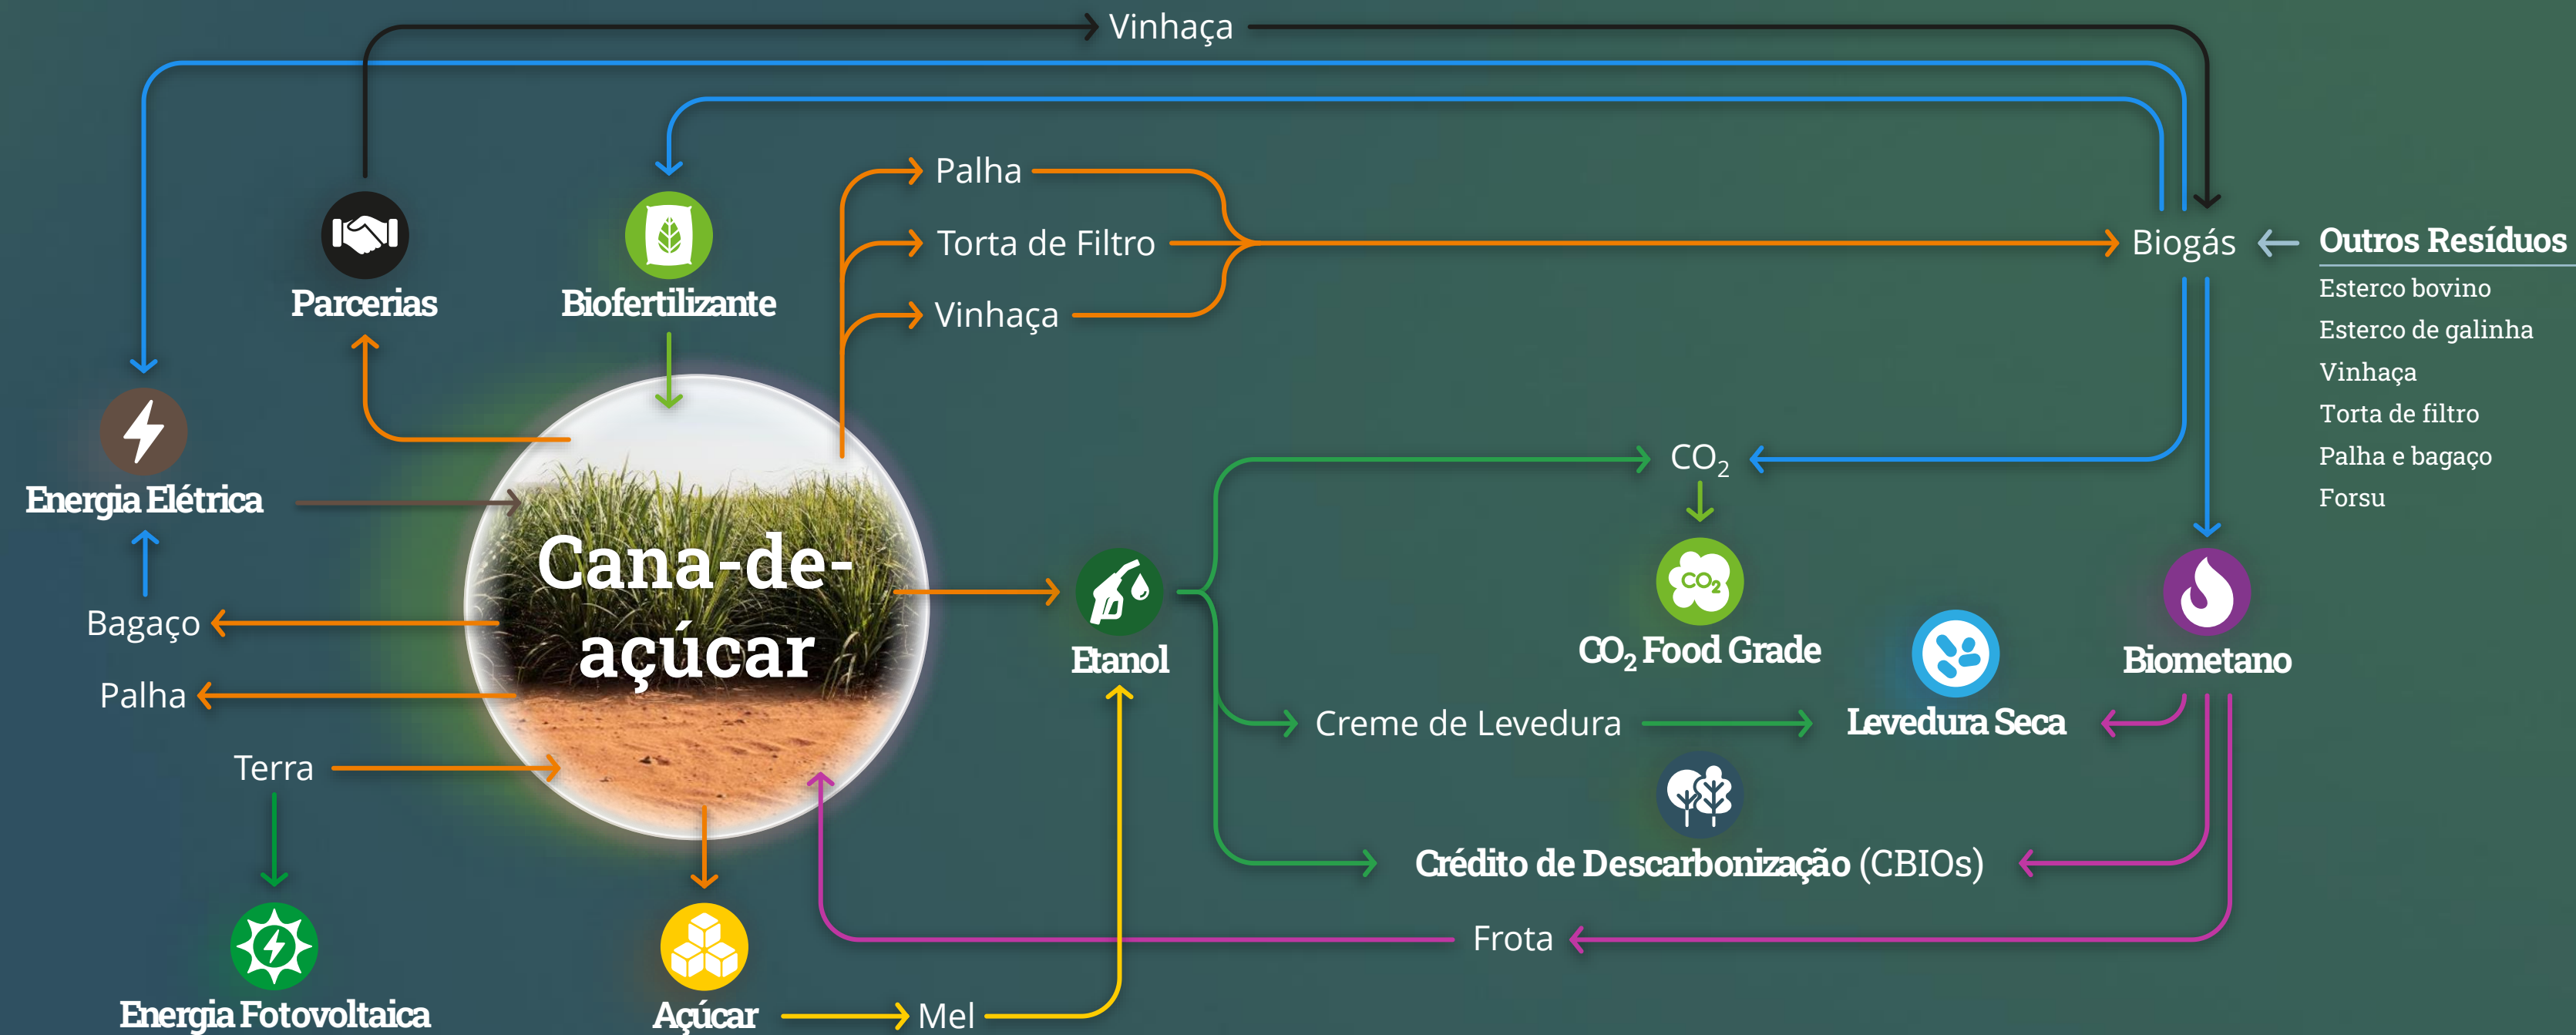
Vinhaça

Parcerias

Biofertilizante

Palha

Torta de Filtro

Vinhaça

Biogás

Outros Resíduos

Esterco bovino

Esterco de galinha

Vinhaça

Torta de filtro

Palha e bagaço

Forsu

Energia Elétrica

Cana-de-açúcar

$CO_2$

$CO_2$

$CO_2$ Food Grade

Etanol

Levedura Seca

Biometano

Bagaço

Palha

Creme de Levedura

Terra

Crédito de Descarbonização (CBIOs)

Frota

Energia Fotovoltaica

Açúcar

Mel